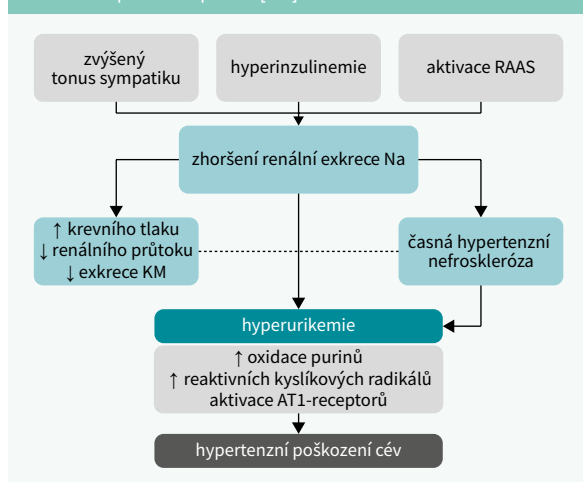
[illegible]

zvýšený tonus sympatiku

hyperinzulinemie

aktivace RAAS

zhoršení renální exkrece Na

↑ krevního tlaku
↓ renálního průtoku
↓ exkrece KM

časná hypertenzní nefroskleróza

hyperurikemie

↑ oxidace purinů
↑ reaktivních kyslíkových radikálů
aktivace AT1-receptorů

hypertenzní poškození cév